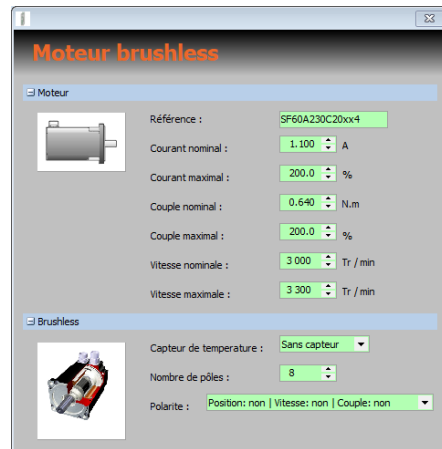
Moteur brushless

⊟ Moteur

Référence : SF60A230C20xx4

Courant nominal : 1.100 A

Courant maximal : 200.0 %

Couple nominal : 0.640 N.m

Couple maximal : 200.0 %

Vitesse nominale : 3 000 Tr / min

Vitesse maximale : 3 300 Tr / min

⊟ Brushless

Capteur de temperature : Sans capteur

Nombre de pôles : 8

Polarite : Position: non | Vitesse: non | Couple: non